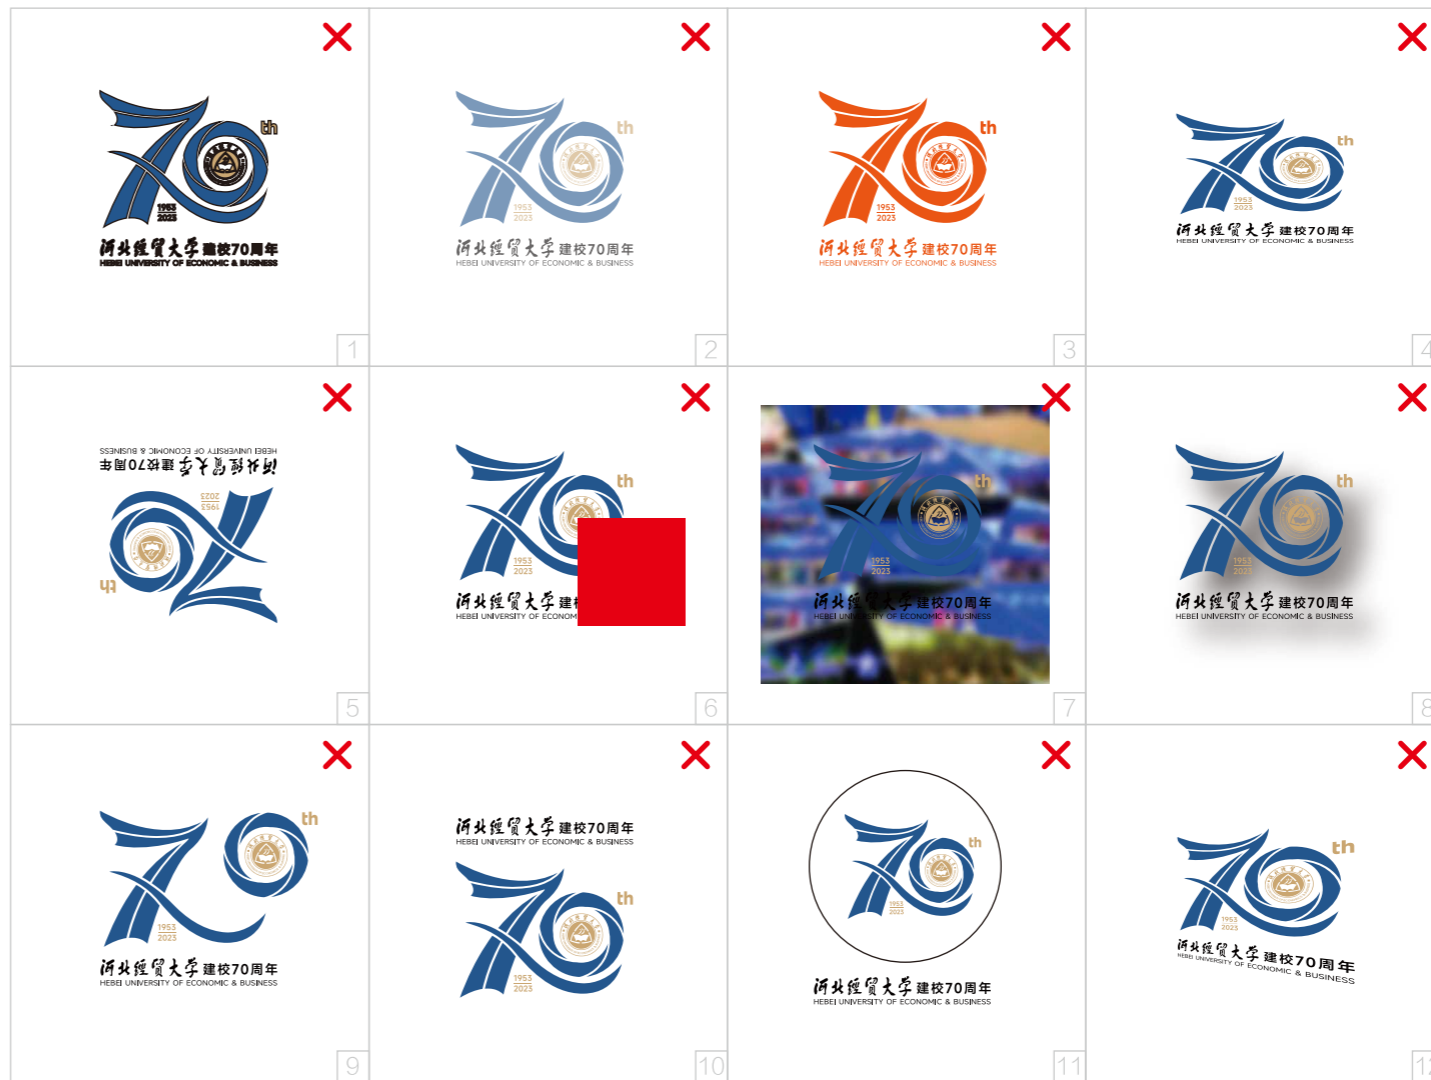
th
1953
2023
河北经贸大学 建校70周年
HEBEI UNIVERSITY OF ECONOMIC & BUSINESS
1

th
1953
2023
河北经贸大学 建校70周年
HEBEI UNIVERSITY OF ECONOMIC & BUSINESS
2

th
1953
2023
河北经贸大学 建校70周年
HEBEI UNIVERSITY OF ECONOMIC & BUSINESS
3

th
1953
2023
河北经贸大学 建校70周年
HEBEI UNIVERSITY OF ECONOMIC & BUSINESS
4

HEBEI UNIVERSITY OF ECONOMIC & BUSINESS
河北经贸大学 建校70周年
1953
2023
th
5

th
1953
2023
河北经贸大学 建校
HEBEI UNIVERSITY OF ECONOM
6

th
1953
2023
河北经贸大学 建校70周年
HEBEI UNIVERSITY OF ECONOMIC & BUSINESS
7

th
1953
2023
河北经贸大学 建校70周年
HEBEI UNIVERSITY OF ECONOMIC & BUSINESS
8

th
1953
2023
河北经贸大学 建校70周年
HEBEI UNIVERSITY OF ECONOMIC & BUSINESS
9

河北经贸大学 建校70周年
HEBEI UNIVERSITY OF ECONOMIC & BUSINESS
th
1953
2023
10

th
1953
2023
河北经贸大学 建校70周年
HEBEI UNIVERSITY OF ECONOMIC & BUSINESS
11

th
1953
2023
河北经贸大学 建校70周年
HEBEI UNIVERSITY OF ECONOMIC & BUSINESS
12